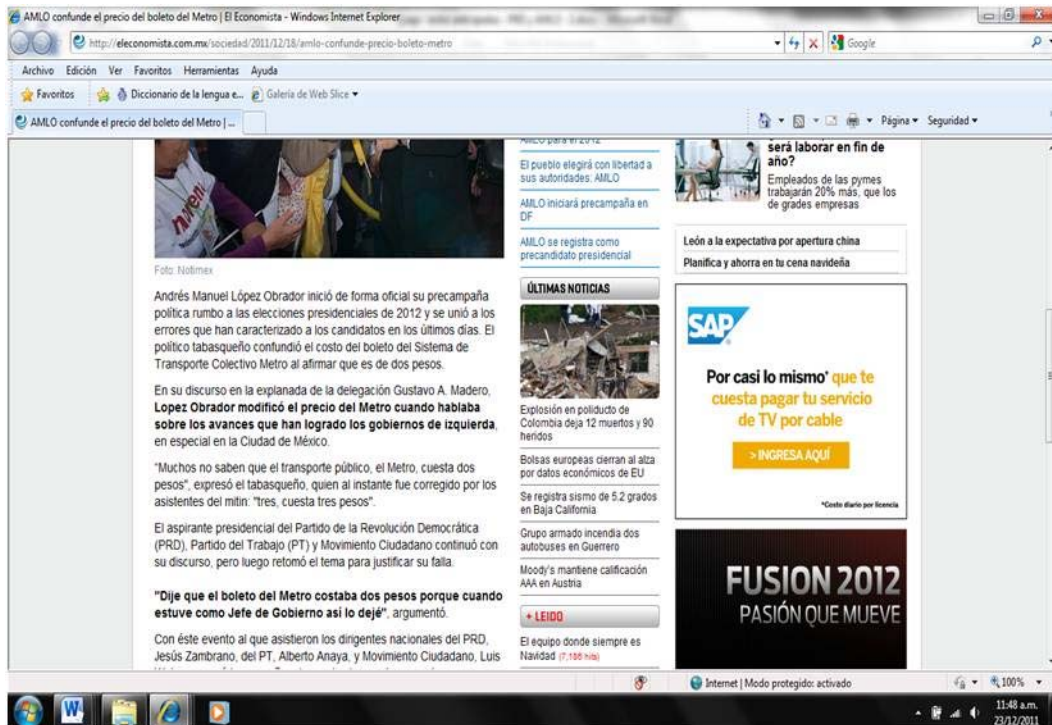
AMLO confunde el precio del boleto del Metro | El Economista - Windows Internet Explorer

http://eleconomista.com.mx/sociedad/2011/12/18/amlo-confunde-precio-boleto-metro

Google

Archivo Edición Ver Favoritos Herramientas Ayuda

Favoritos Diccionario de la lengua e... Galería de Web Slice

AMLO confunde el precio del boleto del Metro | ...

Página Seguridad

Foto: Notimex

Andrés Manuel López Obrador inició de forma oficial su precampaña política rumbo a las elecciones presidenciales de 2012 y se unió a los errores que han caracterizado a los candidatos en los últimos días. El político tabasqueño confundió el costo del boleto del Sistema de Transporte Colectivo Metro al afirmar que es de dos pesos.

En su discurso en la explanada de la delegación Gustavo A. Madero, **Lopez Obrador modificó el precio del Metro cuando hablaba sobre los avances que han logrado los gobiernos de izquierda**, en especial en la Ciudad de México.

"Muchos no saben que el transporte público, el Metro, cuesta dos pesos", expresó el tabasqueño, quien al instante fue corregido por los asistentes del mitin: "tres, cuesta tres pesos".

El aspirante presidencial del Partido de la Revolución Democrática (PRD), Partido del Trabajo (PT) y Movimiento Ciudadano continuó con su discurso, pero luego retomó el tema para justificar su falla.

**"Dije que el boleto del Metro costaba dos pesos porque cuando estuve como Jefe de Gobierno así lo dejé"**, argumentó.

Con éste evento al que asistieron los dirigentes nacionales del PRD, Jesús Zambrano, del PT, Alberto Anaya, y Movimiento Ciudadano, Luis

AMLO para el 2012

El pueblo elegirá con libertad a sus autoridades: AMLO

AMLO iniciará precampaña en DF

AMLO se registra como precandidato presidencial

ÚLTIMAS NOTICIAS

Explosión en poliducto de Colombia deja 12 muertos y 90 heridos

Bolsas europeas cierran al alza por datos económicos de EU

Se registra sismo de 5.2 grados en Baja California

Grupo armado incendia dos autobuses en Guerrero

Moody's mantiene calificación AAA en Austria

+ LEÍDO

El equipo donde siempre es Navidad (7,186 hits)

será laborar en fin de año?

Empleados de las pymes trabajarán 20% más, que los de grades empresas

León a la expectativa por apertura china

Planifica y ahorra en tu cena navideña

SAP

Por casi lo mismo* que te cuesta pagar tu servicio de TV por cable

> INGRESA AQUÍ

*Costo diario por licencia

FUSION 2012
PASIÓN QUE MUEVE

Internet | Modo protegido: activado

100%

11:48 a.m.
23/12/2011